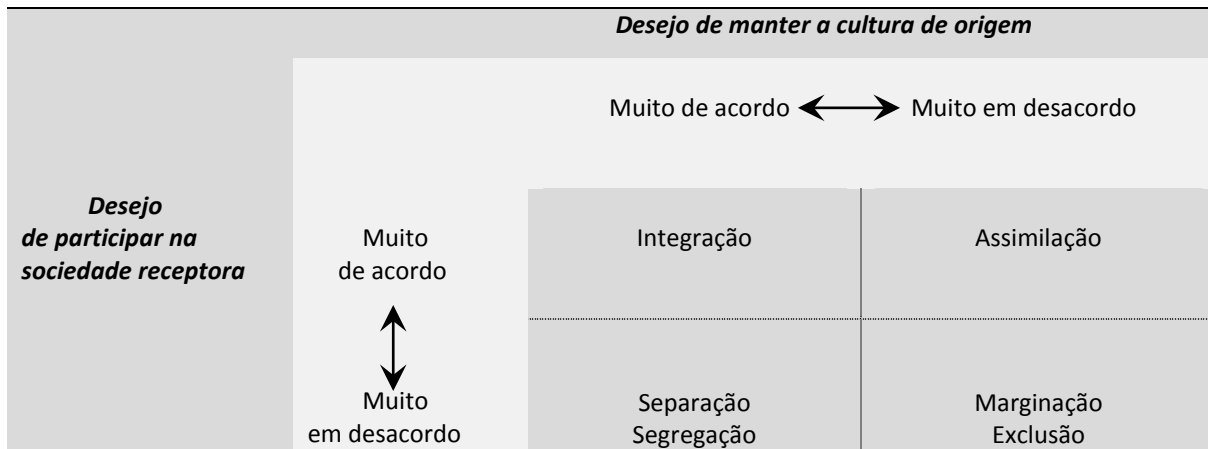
| | | Desejo de manter a cultura de origem | |
|---|---|---|---|
| | | Muito de acordo ⟷ Muito em desacordo | |
| Desejo de participar na sociedade receptora | Muito de acordo | Integração | Assimilação |
| | Muito em desacordo | Separação Segregação | Marginação Exclusão |